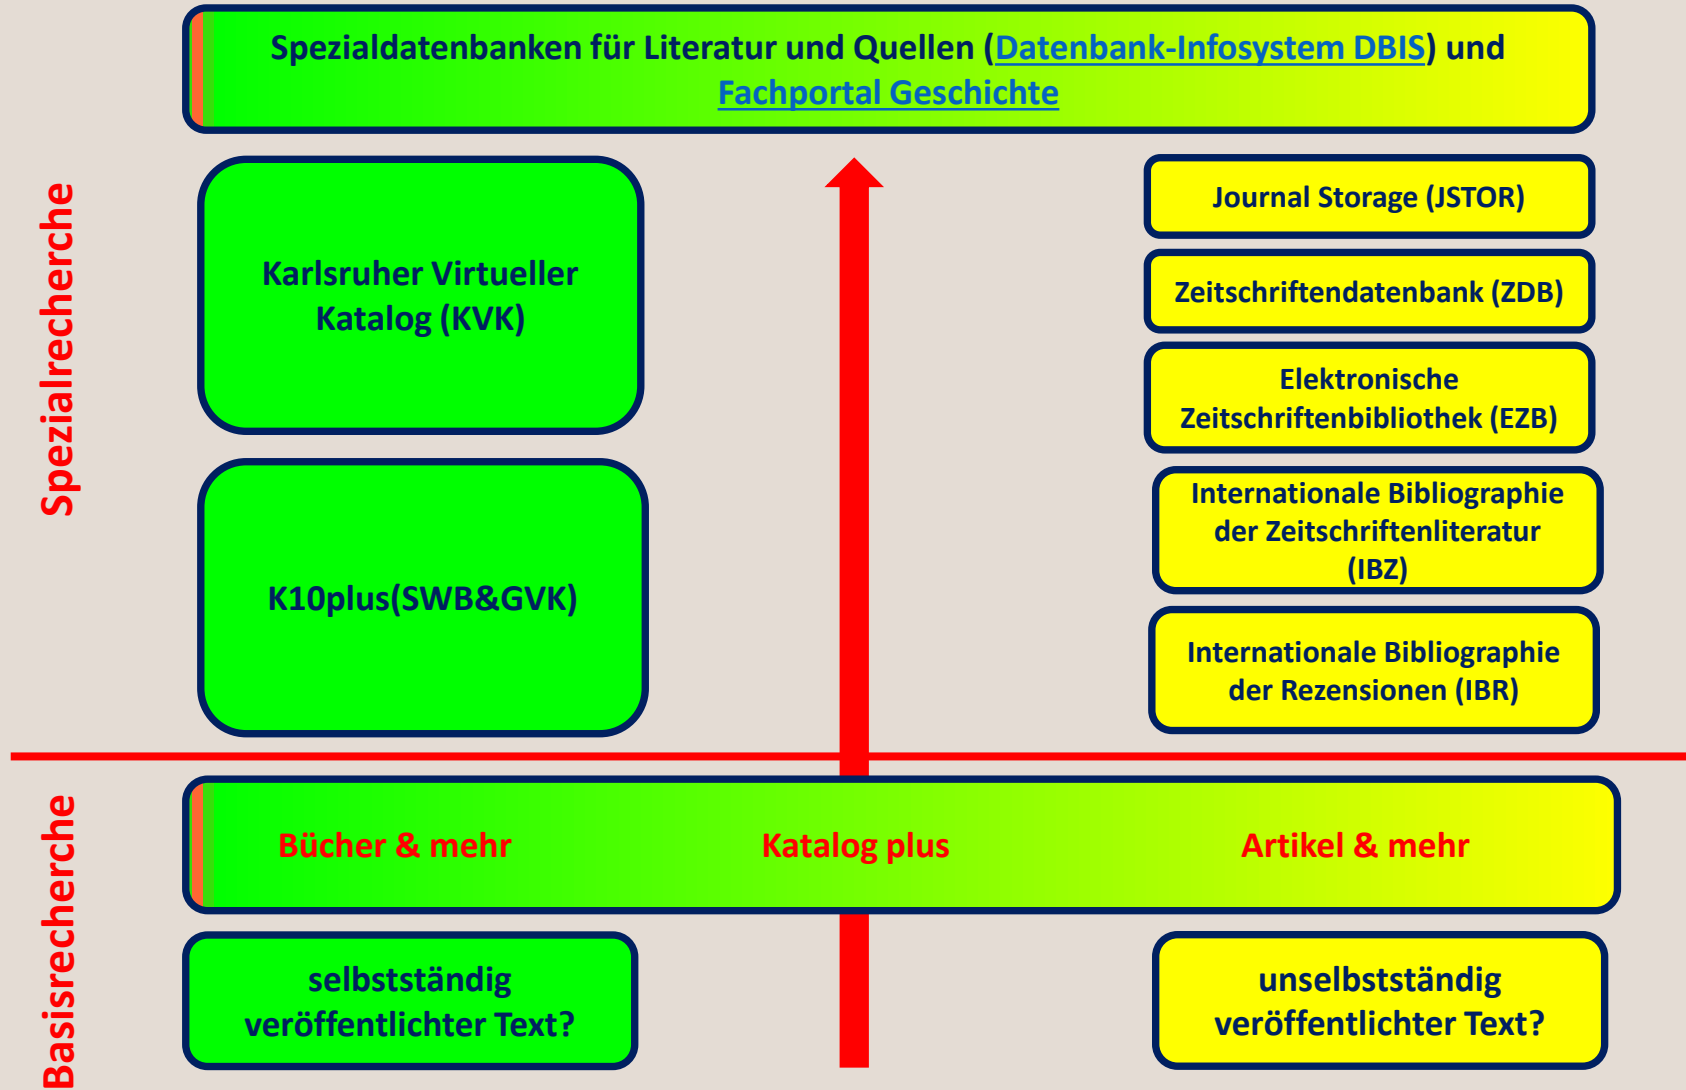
Spezialdatenbanken für Literatur und Quellen (Datenbank-Infosystem DBIS) und Fachportal Geschichte

Spezialrecherche

Karlsruher Virtueller Katalog (KVK)

K10plus(SWB&GVK)

Journal Storage (JSTOR)

Zeitschriftendatenbank (ZDB)

Elektronische Zeitschriftenbibliothek (EZB)

Internationale Bibliographie der Zeitschriftenliteratur (IBZ)

Internationale Bibliographie der Rezensionen (IBR)

Basisrecherche

Bücher & mehr

Katalog plus

Artikel & mehr

selbstständig veröffentlichter Text?

unselbstständig veröffentlichter Text?